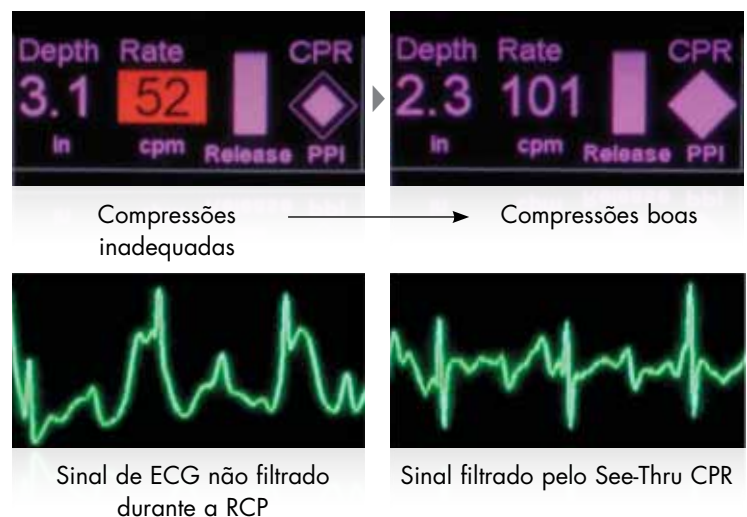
Depth Rate CPR
3.1 52
in cpm Release PPI

Depth Rate CPR
2.3 101
in cpm Release PPI

Compressões inadequadas

Compressões boas

Sinal de ECG não filtrado durante a RCP

Sinal filtrado pelo See-Thru CPR